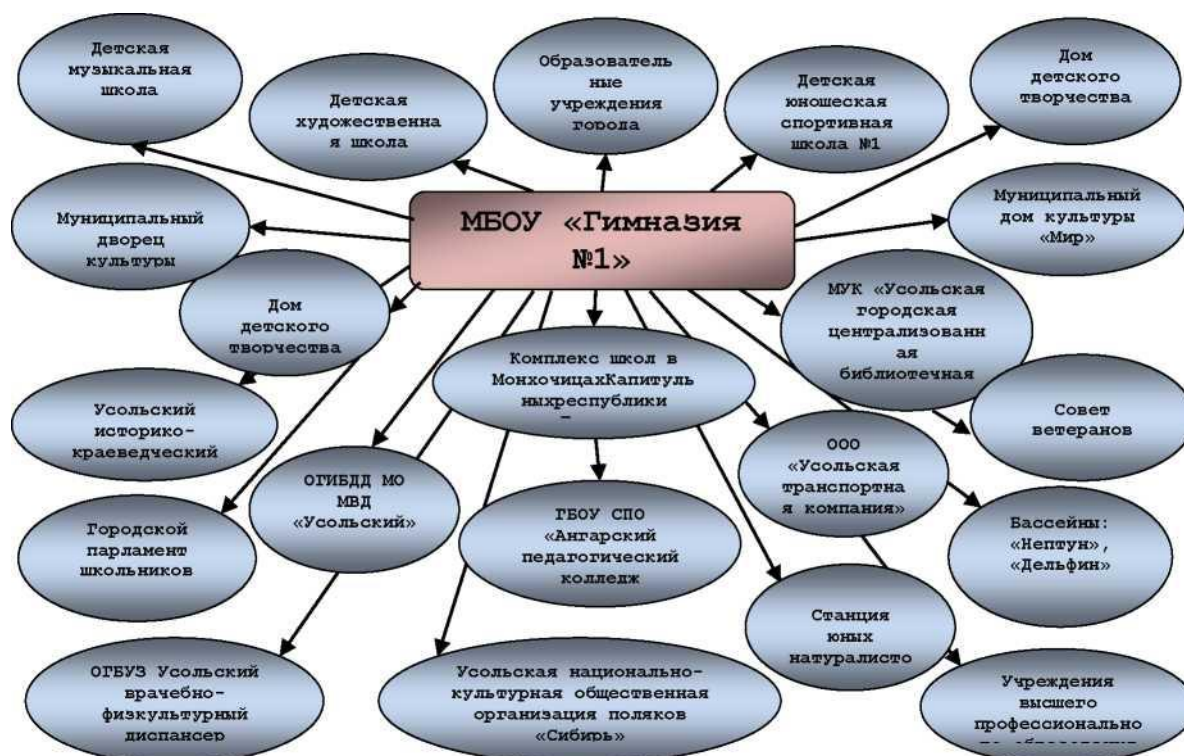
МБОУ «Гимназия №1»

Детская музыкальная школа

Детская художественна я школа

Образователь ные учреждения города

Детская юношеская спортивная школа №1

Дом детского творчества

Муниципальный дворец культуры

Муниципальный дом культуры «Мир»

Дом детского творчества

МУК «Усольская городская централизованн ая библиотечная

Комплекс школ в МончочицахКапитуль ныхреспублики -

Усольский историко-краеведческий

Совет ветеранов

ООО «Усольская транспортна я компания»

ОГИБДД МО МВД «Усольский»

ГБОУ СПО «Ангарский педагогический колледж

Городской парламент школьников

Бассейны: «Нептун», «Дельфин»

Станция юных натуралисто

ОГБУЗ Усольский врачебно-физкультурный диспансер

Усольская национально-культурная общественная организация поляков «Сибирь»

Учреждения высшего профессионально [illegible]